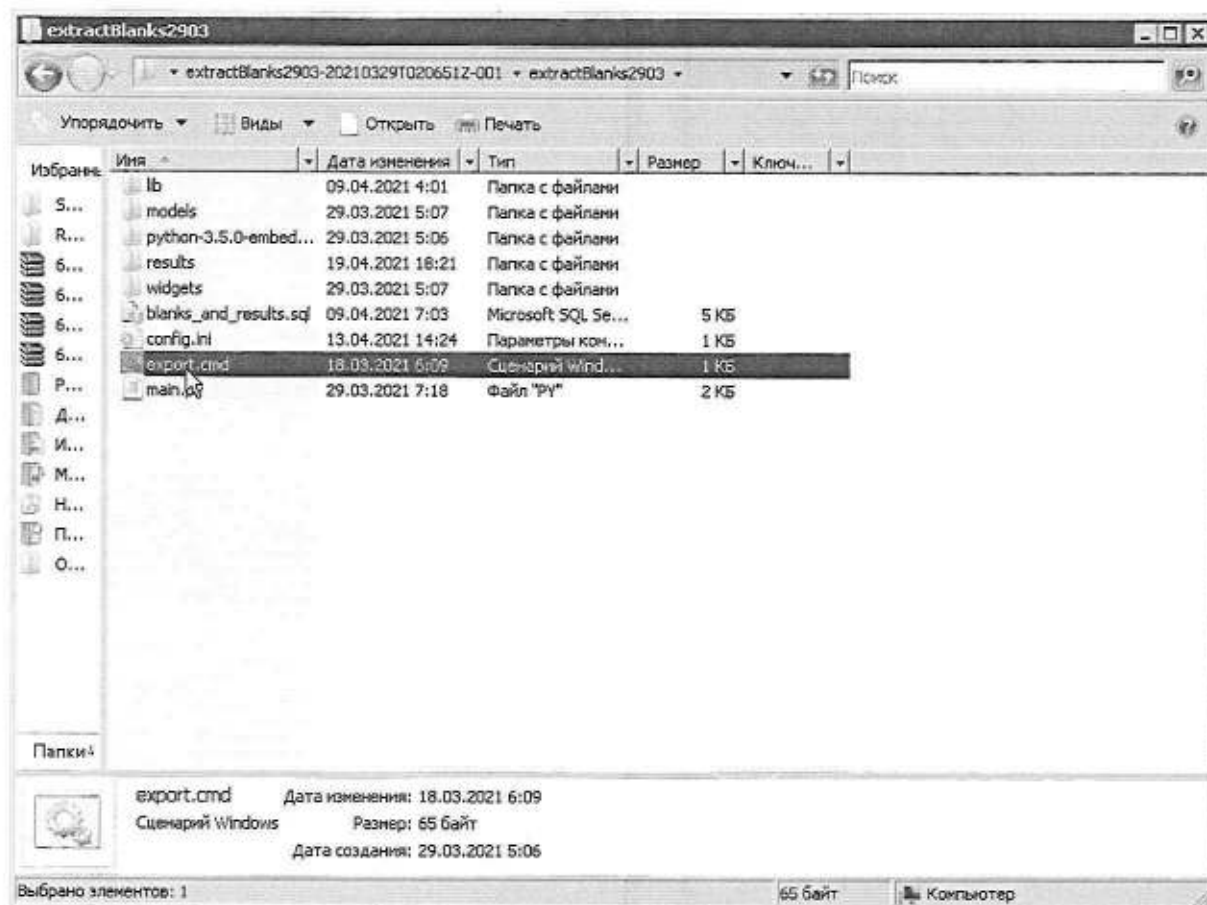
extractBlanks2903

extractBlanks2903-20210329T020651Z-001 ▸ extractBlanks2903 ▸

Поиск

Упорядочить ▾ Виды ▾ Открыть Печать

Избранные

S...
R...
6...
6...
6...
6...
P...
Д...
И...
M...
H...
П...
O...

| Имя | Дата изменения | Тип | Размер | Ключ... |
|---|---|---|---|---|
| lib | 09.04.2021 4:01 | Папка с файлами | | |
| models | 29.03.2021 5:07 | Папка с файлами | | |
| python-3.5.0-embed... | 29.03.2021 5:06 | Папка с файлами | | |
| results | 19.04.2021 18:21 | Папка с файлами | | |
| widgets | 29.03.2021 5:07 | Папка с файлами | | |
| blanks_and_results.sql | 09.04.2021 7:03 | Microsoft SQL Se... | 5 КБ | |
| config.ini | 13.04.2021 14:24 | Параметры ком... | 1 КБ | |
| export.cmd | 18.03.2021 6:09 | Сценарий Wind... | 1 КБ | |
| main.py | 29.03.2021 7:18 | Файл "PY" | 2 КБ | |

Папки

export.cmd Дата изменения: 18.03.2021 6:09
Сценарий Windows Размер: 65 байт
Дата создания: 29.03.2021 5:06

Выбрано элементов: 1 65 байт Компьютер